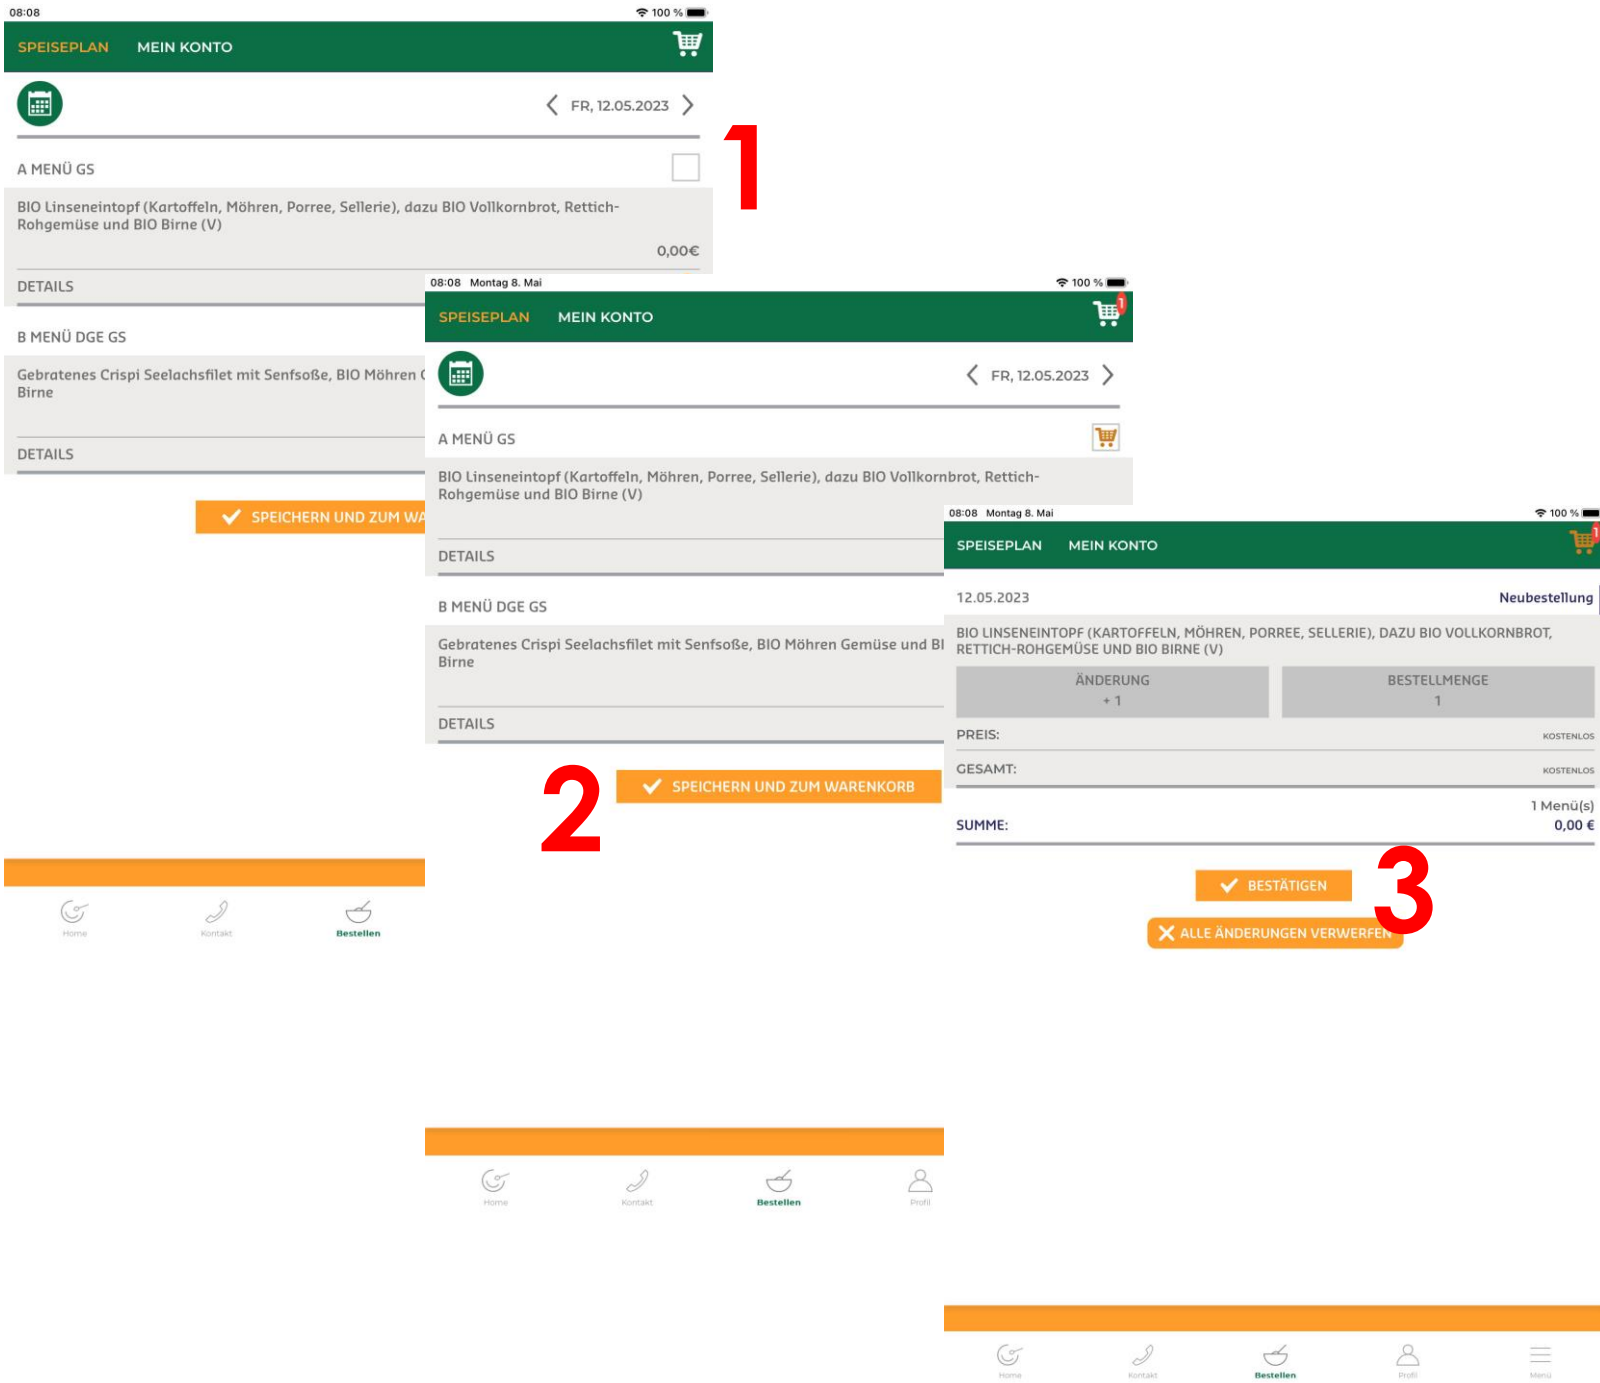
08:08
100 %

SPEISEPLAN MEIN KONTO

FR, 12.05.2023

1

A MENÜ GS

BIO Linseneintopf (Kartoffeln, Möhren, Porree, Sellerie), dazu BIO Vollkornbrot, Rettich-Rohgemüse und BIO Birne (V)

0,00€

DETAILS

B MENÜ DGE GS

Gebratenes Crispi Seelachsfilet mit Senfsoße, BIO Möhren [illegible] Birne

DETAILS

SPEICHERN UND ZUM WA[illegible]

Home Kontakt Bestellen

08:08 Montag 8. Mai
100 %

SPEISEPLAN MEIN KONTO

1

FR, 12.05.2023

A MENÜ GS

BIO Linseneintopf (Kartoffeln, Möhren, Porree, Sellerie), dazu BIO Vollkornbrot, Rettich-Rohgemüse und BIO Birne (V)

DETAILS

B MENÜ DGE GS

Gebratenes Crispi Seelachsfilet mit Senfsoße, BIO Möhren Gemüse und BI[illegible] Birne

DETAILS

2

SPEICHERN UND ZUM WARENKORB

Home Kontakt Bestellen Profil

08:08 Montag 8. Mai
100 %

SPEISEPLAN MEIN KONTO

1

12.05.2023

Neubestellung

BIO LINSENEINTOPF (KARTOFFELN, MÖHREN, PORREE, SELLERIE), DAZU BIO VOLLKORNBROT, RETTICH-ROHGEMÜSE UND BIO BIRNE (V)

| ÄNDERUNG | BESTELLMENGE |
|---|---|
| + 1 | 1 |

PREIS: KOSTENLOS

GESAMT: KOSTENLOS

1 Menü(s)

SUMME: 0,00 €

BESTÄTIGEN

3

ALLE ÄNDERUNGEN VERWERFEN

Home Kontakt Bestellen Profil Menü